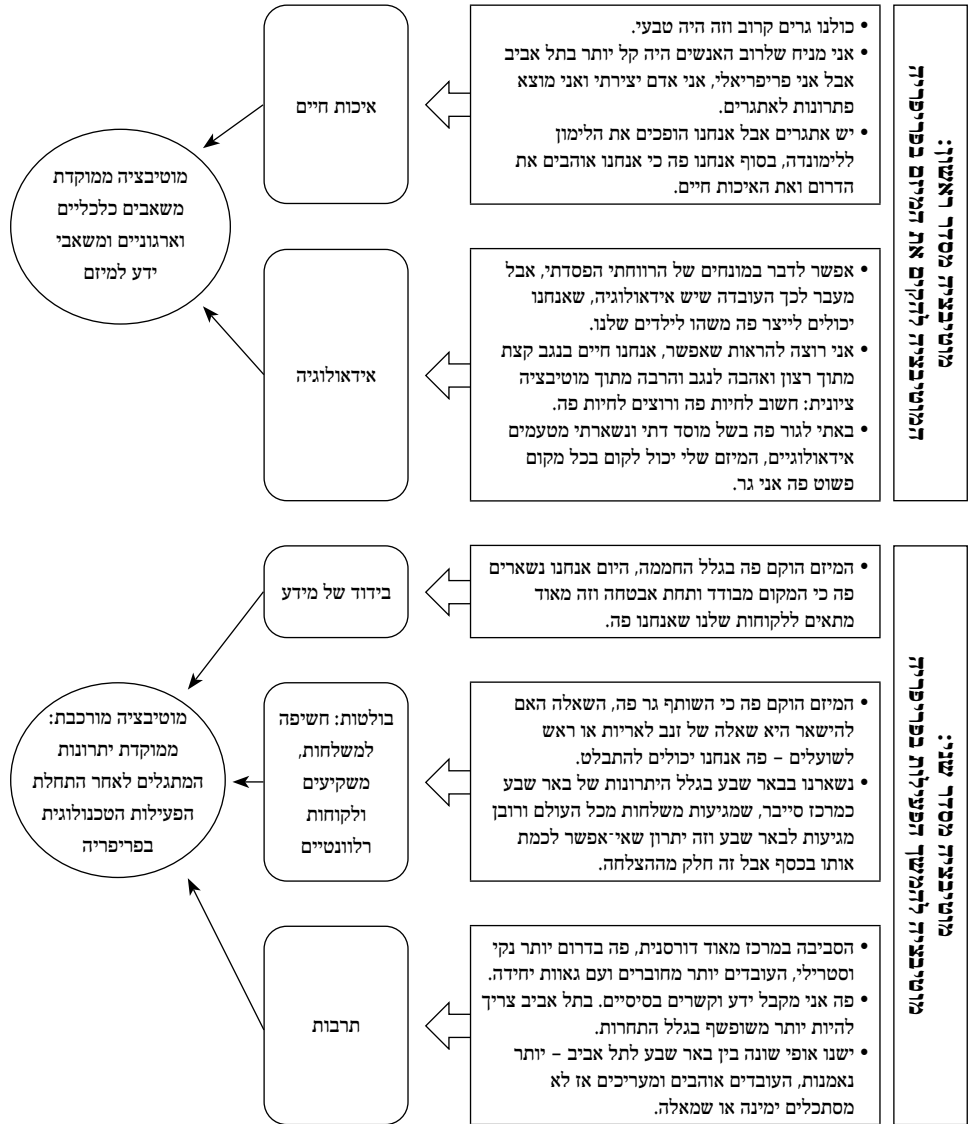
שאלת המחקר: מדוע בחרת להשאיר את המיזם בפריפריה?

• כולנו גרים קרוב וזה היה טבעי.
• אני מניח שלרוב האנשים היה קל יותר בתל אביב אבל אני פריפריאלי, אני אדם יצירתי ואני מוצא פתרונות לאתגרים.
• יש אתגרים אבל אנחנו הופכים את הלימון ללימונדה, בסוף אנחנו פה כי אנחנו אוהבים את הדרום ואת האיכות חיים.

איכות חיים

• אפשר לדבר במונחים של הרווחתי הפסדתי, אבל מעבר לכך העובדה שיש אידאולוגיה, שאנחנו יכולים לייצר פה משהו לילדים שלנו.
• אני רוצה להראות שאפשר, אנחנו חיים בנגב קצת מתוך רצון ואהבה לנגב והרבה מתוך מוטיבציה ציונית: חשוב לחיות פה ורוצים לחיות פה.
• באתי לגור פה בשל מוסד דתי ונשארתי מטעמים אידאולוגיים, המיזם שלי יכול לקום בכל מקום פשוט פה אני גר.

אידאולוגיה

מוטיבציה ממוקדת משאבים כלכליים וארגוניים ומשאבי ידע למיזם

שאלת המחקר: מה היתרונות שמצאת בפריפריה?

• המיזם הוקם פה בגלל החממה, היום אנחנו נשארים פה כי המקום מבודד ותחת אבטחה וזה מאוד מתאים ללקוחות שלנו שאנחנו פה.

בידוד של מידע

• המיזם הוקם פה כי השותף גר פה, השאלה האם להישאר היא שאלה של זנב לאריות או ראש לשועלים – פה אנחנו יכולים להתבלט.
• נשארנו בבאר שבע בגלל היתרונות של באר שבע כמרכז סייבר, שמגיעות משלחות מכל העולם ורובן מגיעות לבאר שבע וזה יתרון שאי־אפשר לכמת אותו בכסף אבל זה חלק מהצלחה.

בולטות: חשיפה למשלחות, משקיעים ולקוחות רלוונטיים

• הסביבה במרכז מאוד דורסנית, פה בדרום יותר נקי וסטרילי, העובדים יותר מחוברים ועם גאוות יחידה.
• פה אני מקבל ידע וקשרים בסיסיים. בתל אביב צריך להיות יותר משופשף בגלל התחרות.
• ישנו אופי שונה בין באר שבע לתל אביב – יותר נאמנות, העובדים אוהבים ומעריכים אז לא מסתכלים ימינה או שמאלה.

תרבות

מוטיבציה מורכבת: ממוקדת יתרונות המתגלים לאחר התחלת הפעילות הטכנולוגית בפריפריה